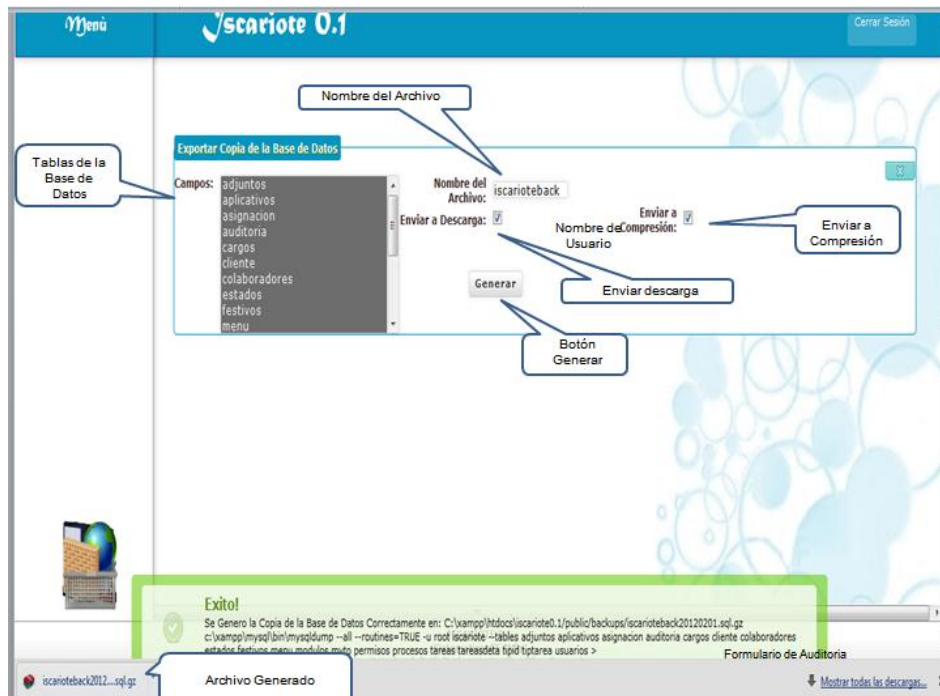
Menú

Iscariote 0.1

Cerrar Sesión

Nombre del Archivo

Exportar Copia de la Base de Datos

Tablas de la Base de Datos

Campos:

adjuntos
aplicativos
asignacion
auditoria
cargos
cliente
colaboradores
estados
festivos
menu

Nombre del Archivo: iscarioteback

Enviar a Descarga:

Nombre de Usuario

Enviar a Compresión:

Enviar a Compresión

Generar

Enviar descarga

Botón Generar

Exito!

Se Genero la Copia de la Base de Datos Correctamente en: C:\xampp\htdocs\iscariote0.1/public/backups/iscarioteback20120201.sql.gz
c:\xampp\mysql\bin\mysqldump --all --routines=TRUE -u root iscariote --tables adjuntos aplicativos asignacion auditoria cargos cliente colaboradores estados festivos menu modulos mvto permisos procesos tareas tareasdeta tipid tiptarea usuarios >

Formulario de Auditoria

iscarioteback2012....sql.gz

Archivo Generado

Mostrar todas las descargas...